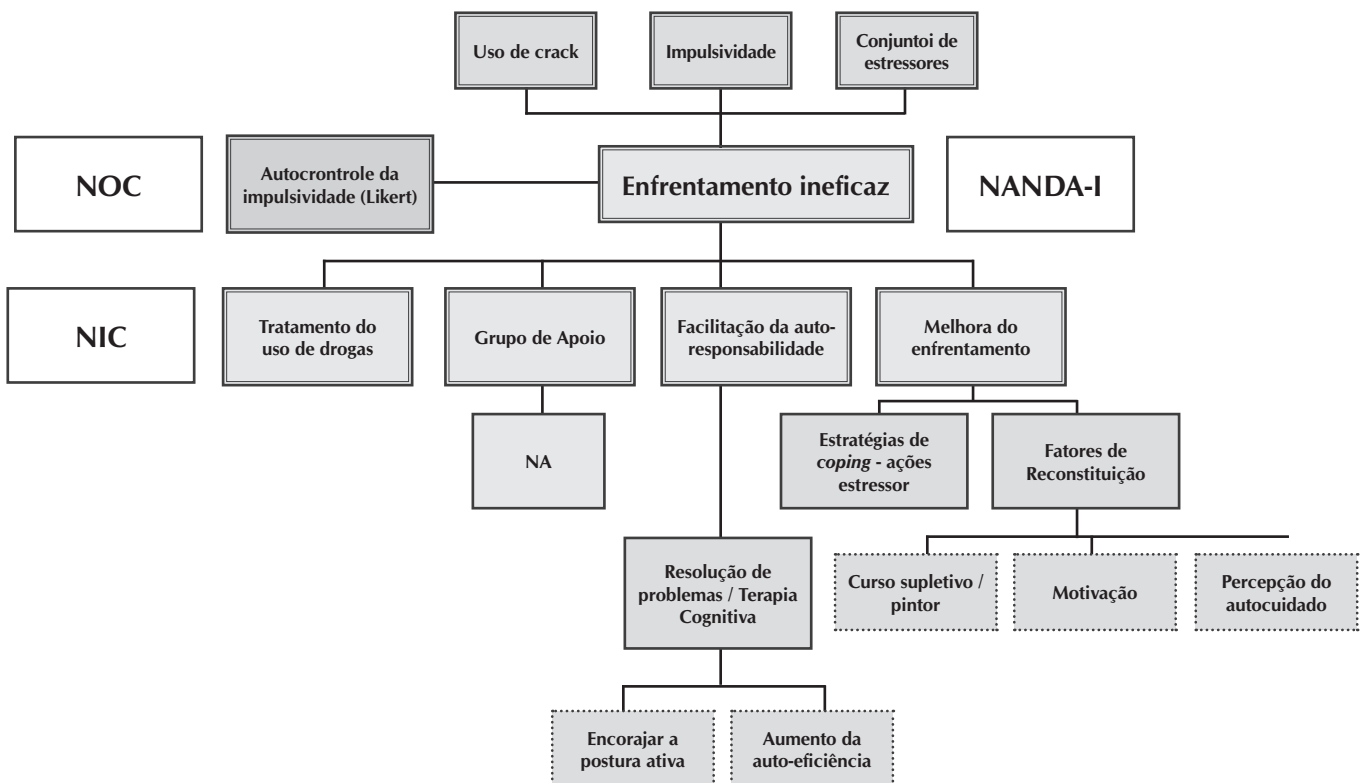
Uso de crack

Impulsividade

Conjuntoi de estressores

NOC

Autocrontrole da impulsividade (Likert)

Enfrentamento ineficaz

NANDA-I

NIC

Tratamento do uso de drogas

Grupo de Apoio

Facilitação da auto-responsabilidade

Melhora do enfrentamento

NA

Estratégias de *coping* - ações estressor

Fatores de Reconstituição

Resolução de problemas / Terapia Cognitiva

Curso supletivo / pintor

Motivação

Percepção do autocuidado

Encorajar a postura ativa

Aumento da auto-eficiência